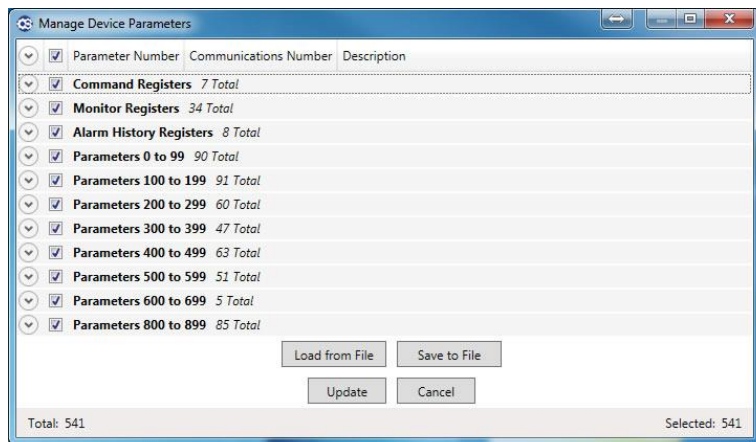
Manage Device Parameters

| Parameter Number | Communications Number | Description |
|---|---|---|

**Command Registers** *7 Total*
**Monitor Registers** *34 Total*
**Alarm History Registers** *8 Total*
**Parameters 0 to 99** *90 Total*
**Parameters 100 to 199** *91 Total*
**Parameters 200 to 299** *60 Total*
**Parameters 300 to 399** *47 Total*
**Parameters 400 to 499** *63 Total*
**Parameters 500 to 599** *51 Total*
**Parameters 600 to 699** *5 Total*
**Parameters 800 to 899** *85 Total*

Load from File | Save to File

Update | Cancel

Total: 541

Selected: 541